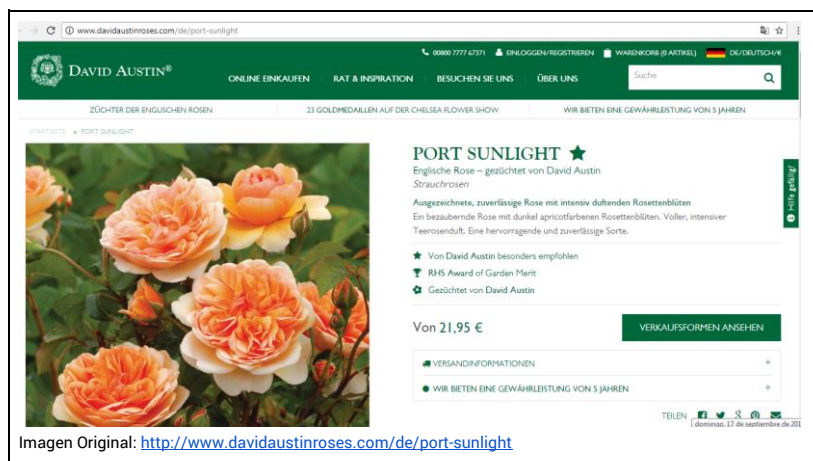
www.davidaustinroses.com/de/port-sunlight

00800 7777 67371 EINLOGGEN/REGISTRIEREN WARENKORB (0 ARTIKEL) DE/DEUTSCH/€

DAVID AUSTIN®

ONLINE EINKAUFEN RAT & INSPIRATION BESUCHEN SIE UNS ÜBER UNS

Suche

ZÜCHTER DER ENGLISCHEN ROSEN 23 GOLDMEDAILLEN AUF DER CHELSEA FLOWER SHOW WIR BIETEN EINE GEWÄHRLEISTUNG VON 5 JAHREN

STARTSEITE » PORT SUNLIGHT

PORT SUNLIGHT

Englische Rose – gezüchtet von David Austin

Strauchrosen

Ausgezeichnete, zuverlässige Rose mit intensiv duftenden Rosettenblüten

Ein bezaubernde Rose mit dunkel apricotfarbenen Rosettenblüten. Voller, intensiver Teerosenduft. Eine hervorragende und zuverlässige Sorte.

Von David Austin besonders empfohlen

RHS Award of Garden Merit

Gezüchtet von David Austin

Von 21,95 €

VERKAUFSFORMEN ANSEHEN

VERSANDINFORMATIONEN +

WIR BIETEN EINE GEWÄHRLEISTUNG VON 5 JAHREN +

Hilfe gefällig?

TEILEN

domingo, 17 de septiembre de 201

Imagen Original: http://www.davidaustinroses.com/de/port-sunlight